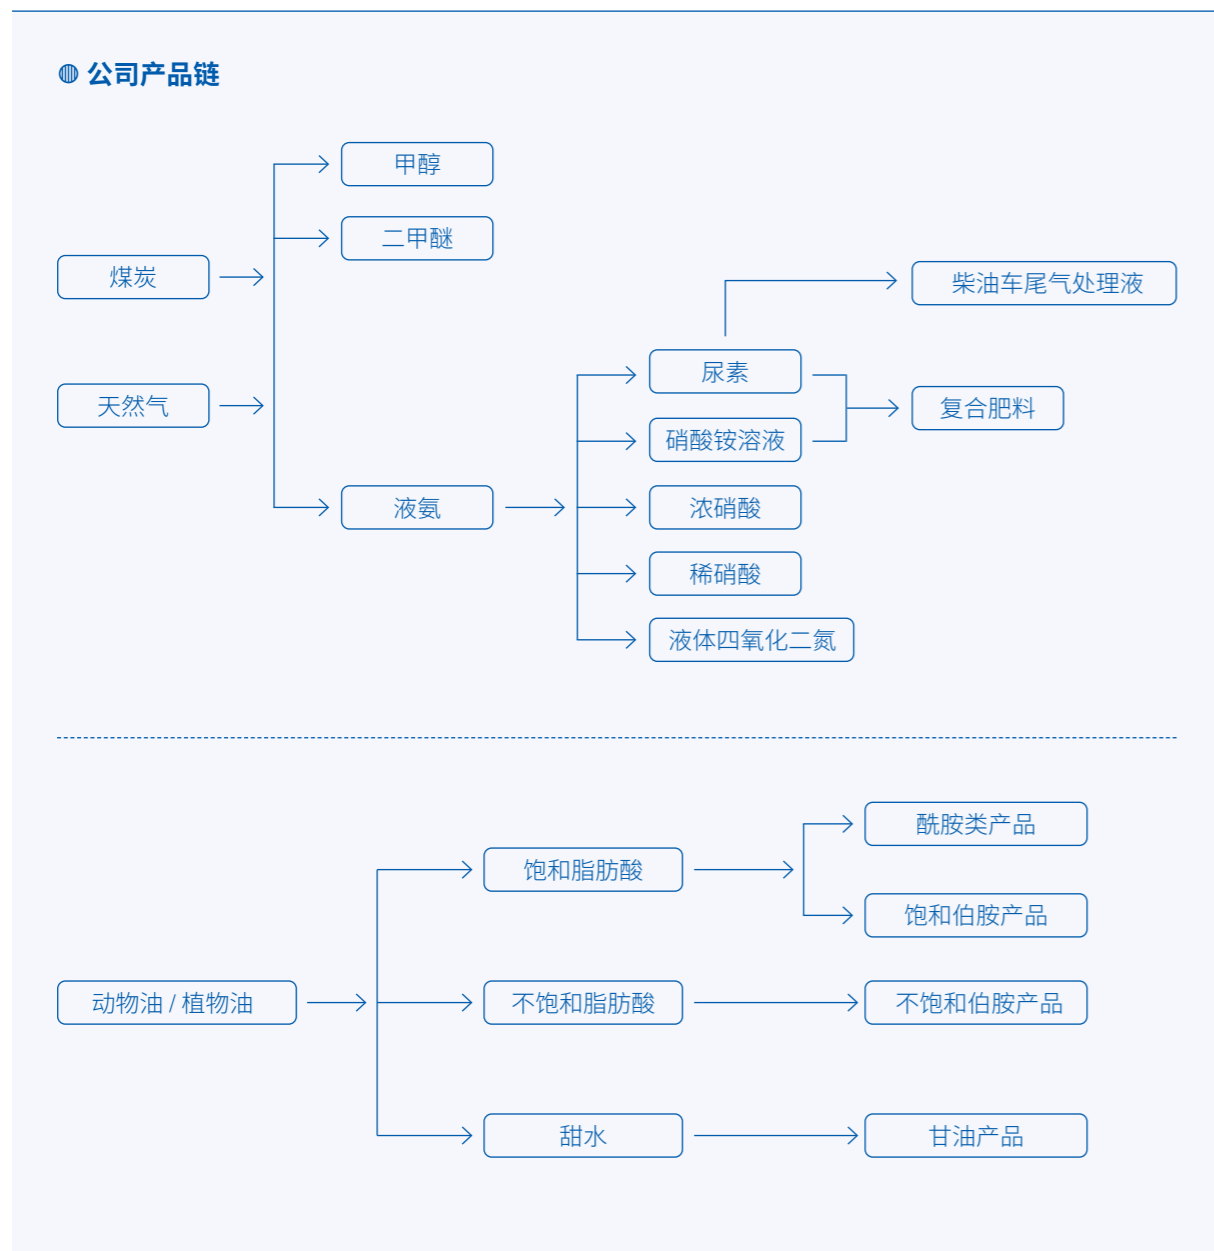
公司产品链

煤炭
天然气
甲醇
二甲醚
液氨
柴油车尾气处理液
尿素
硝酸铵溶液
复合肥料
浓硝酸
稀硝酸
液体四氧化二氮

动物油 / 植物油
饱和脂肪酸
不饱和脂肪酸
甜水
酰胺类产品
饱和伯胺产品
不饱和伯胺产品
甘油产品